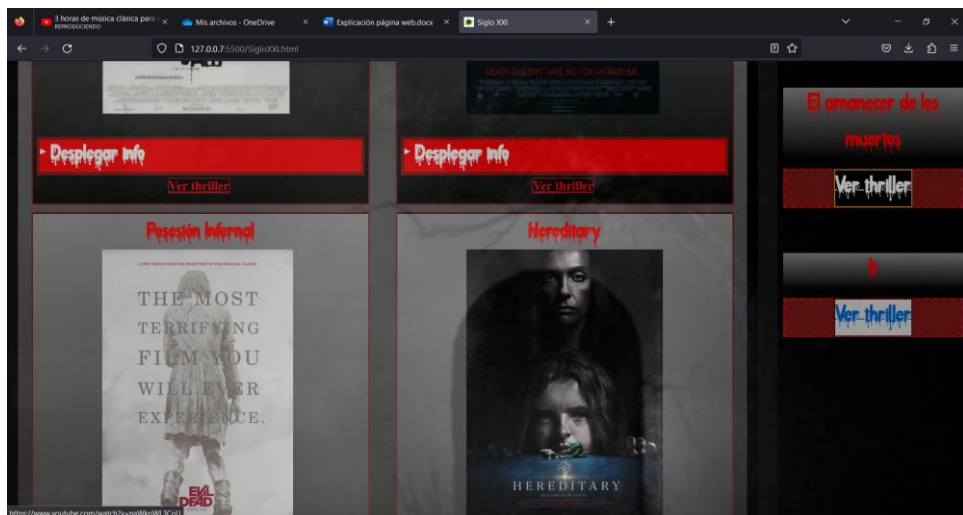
3 horas de música clásica para
REPRODUCIENDO
Mis archivos - OneDrive
Explicación página web.docx
Siglo XXI
127.0.0.1:5500/SigloXXI.html

DEATH DOESN'T TAKE NO FOR AN ANSWER.

Desplegar info
Ver thriller

Desplegar info
Ver thriller

El amanecer de los muertos
Ver thriller

It
Ver thriller

Posesión Infernal
THE MOST TERRIFYING FILM YOU WILL EVER EXPERIENCE.
EVIL DEAD

Hereditary
HEREDITARY

https://www.youtube.com/watch?v=naWknWL3CoU